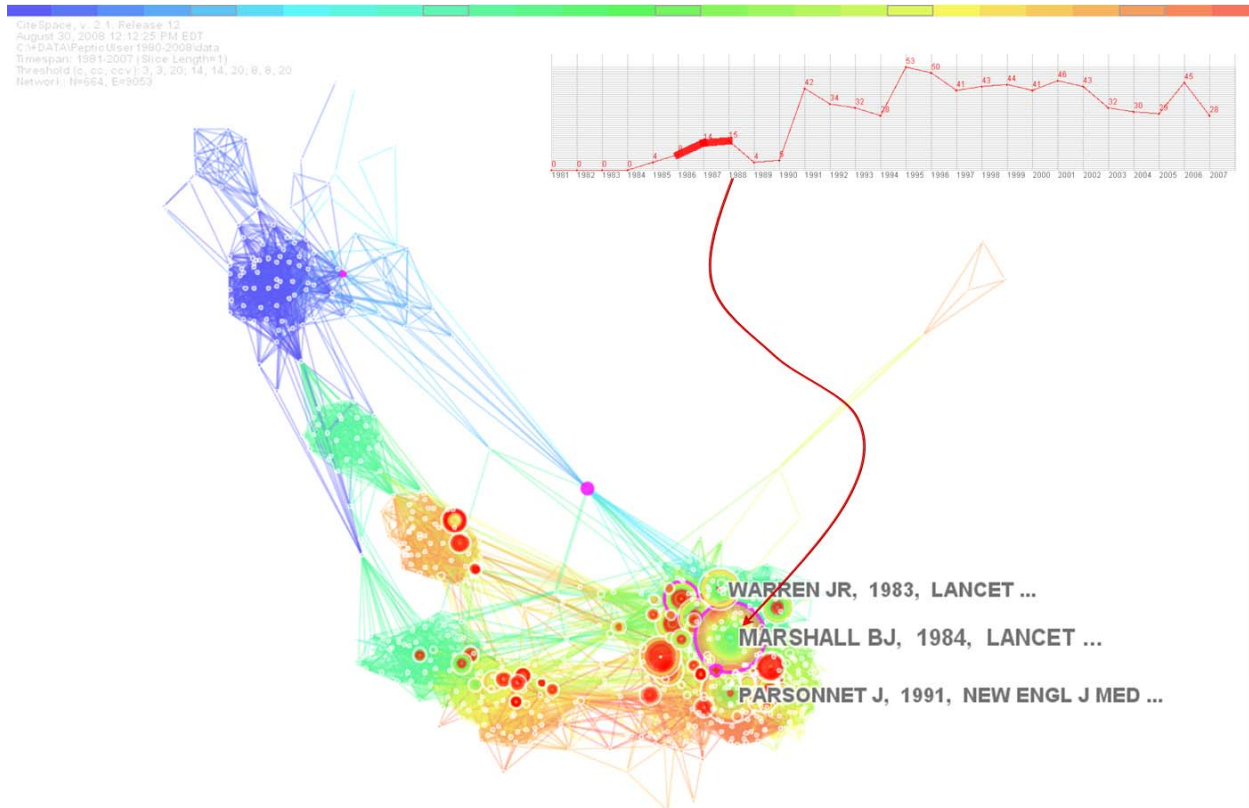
CiteSpace, v. 2.1. Release 12
August 30, 2008 12:12:25 PM EDT
C:\HDATA\PepticUlser1980-2008\data
Timespan: 1981-2007 (Slice Length=1)
Threshold (c, cc, ccv): 3, 3, 20; 14, 14, 20; 8, 8, 20
Network: N=664, E=9053

0 0 0 0 4 8 14 15 4 5 42 34 32 28 53 50 41 43 44 41 46 43 32 30 28 45 28

1981 1982 1983 1984 1985 1986 1987 1988 1989 1990 1991 1992 1993 1994 1995 1996 1997 1998 1999 2000 2001 2002 2003 2004 2005 2006 2007

WARREN JR, 1983, LANCET ...
MARSHALL BJ, 1984, LANCET ...
PARSONNET J, 1991, NEW ENGL J MED ...